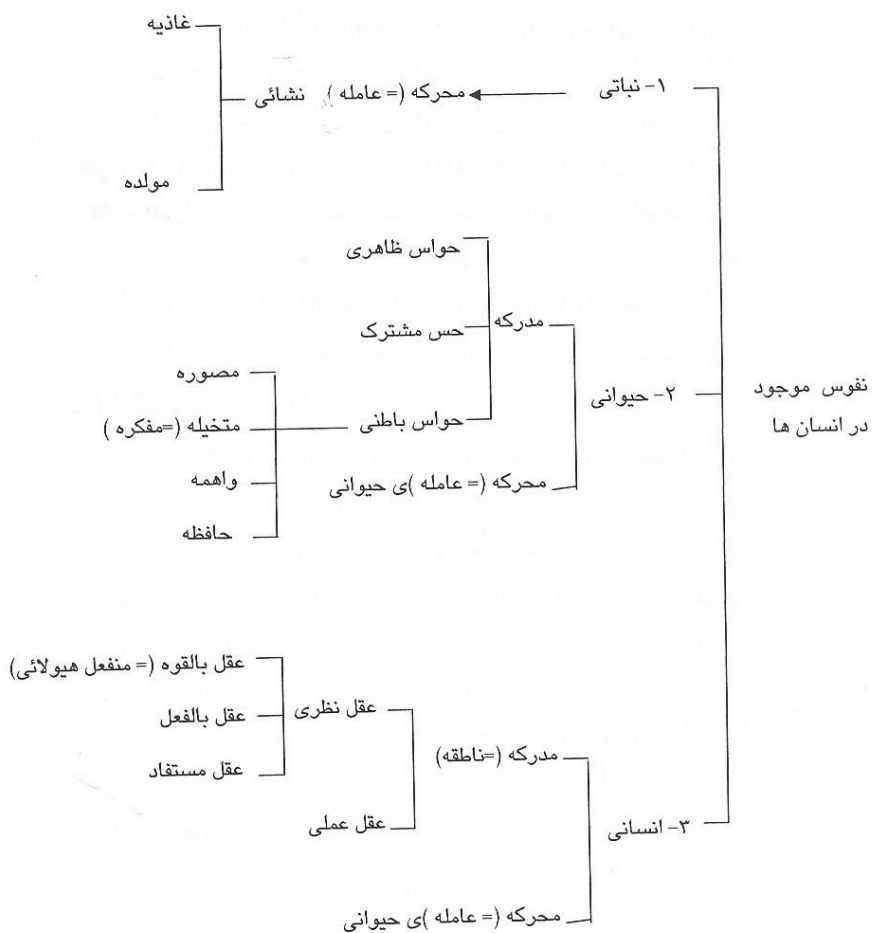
نفوس موجود در انسان ها

۱- نباتی
محرکه (= عامله) نشائی
غاذیه
مولده

۲- حیوانی
مدرکه
حواس ظاهری
حس مشترک
حواس باطنی
مصوره
متخیله (=مفکره )
واهمه
حافظه
محرکه (= عامله )ی حیوانی

۳- انسانی
مدرکه (=ناطقه)
عقل نظری
عقل بالقوه (= منفعل هیولائی)
عقل بالفعل
عقل مستفاد
عقل عملی
محرکه (= عامله )ی حیوانی